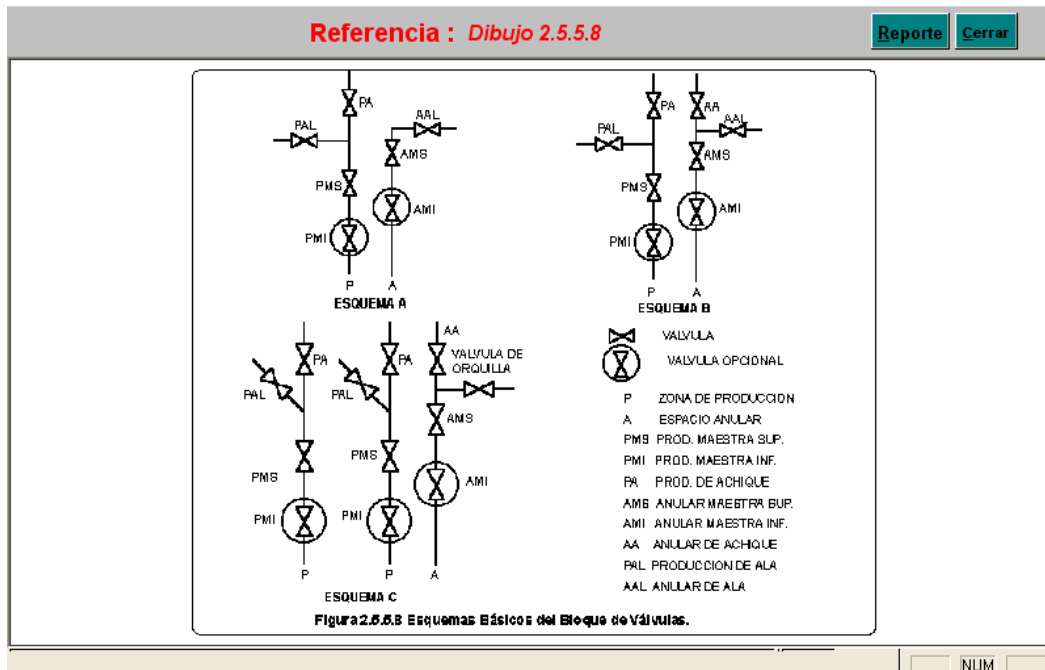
Referencia : Dibujo 2.5.5.8

Reporte
Cerrar

PA
AAL
PAL
AMS
PMS
AMI
PMI
P
A
ESQUEMA A

PA
AA
AAL
PAL
AMS
PMS
AMI
PMI
P
A
ESQUEMA B

PA
PAL
PMS
PMI
P

PA
PAL
PMS
PMI
P

AA
VALVULA DE ORQUILLA
AMS
AMI
A
ESQUEMA C

VALVULA
VALVULA OPCIONAL
P ZONA DE PRODUCCION
A ESPACIO ANULAR
PMS PROD. MAESTRA SUP.
PMI PROD. MAESTRA INF.
PA PROD. DE ACHIQUE
AMS ANULAR MAESTRA SUP.
AMI ANULAR MAESTRA INF.
AA ANULAR DE ACHIQUE
PAL PRODUCCION DE ALA
AAL ANULAR DE ALA

Figura 2.5.5.8 Esquemas Básicos del Bloque de Válvulas.

NUM